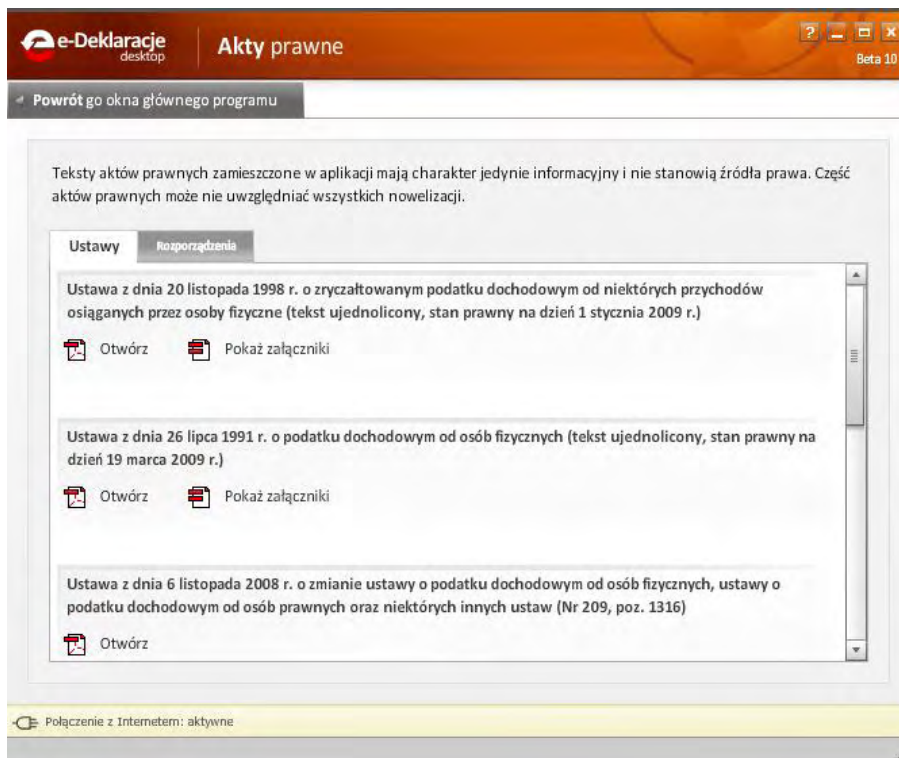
e-Deklaracje desktop

Akty prawne

Beta 10

Powrót go okna głównego programu

Teksty aktów prawnych zamieszczone w aplikacji mają charakter jedynie informacyjny i nie stanowią źródła prawa. Część aktów prawnych może nie uwzględniać wszystkich nowelizacji.

Ustawy | Rozporządzenia

Ustawa z dnia 20 listopada 1998 r. o zryczałtowanym podatku dochodowym od niektórych przychodów osiąganych przez osoby fizyczne (tekst ujednolicony, stan prawny na dzień 1 stycznia 2009 r.)

Otwórz Pokaż załączniki

Ustawa z dnia 26 lipca 1991 r. o podatku dochodowym od osób fizycznych (tekst ujednolicony, stan prawny na dzień 19 marca 2009 r.)

Otwórz Pokaż załączniki

Ustawa z dnia 6 listopada 2008 r. o zmianie ustawy o podatku dochodowym od osób fizycznych, ustawy o podatku dochodowym od osób prawnych oraz niektórych innych ustaw (Nr 209, poz. 1316)

Otwórz

Połączenie z Internetem: aktywne